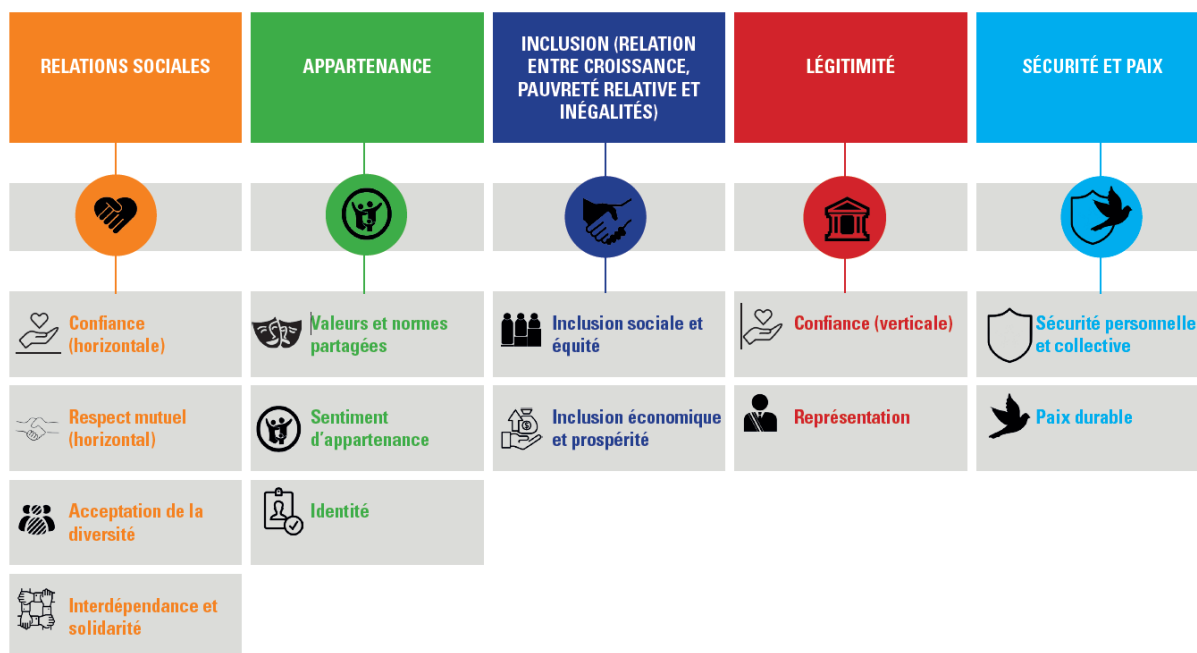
RELATIONS SOCIALES

Confiance (horizontale)

Respect mutuel (horizontal)

Acceptation de la diversité

Interdépendance et solidarité

APPARTENANCE

Valeurs et normes partagées

Sentiment d'appartenance

Identité

INCLUSION (RELATION ENTRE CROISSANCE, PAUVRETÉ RELATIVE ET INÉGALITÉS)

Inclusion sociale et équité

Inclusion économique et prospérité

LÉGITIMITÉ

Confiance (verticale)

Représentation

SÉCURITÉ ET PAIX

Sécurité personnelle et collective

Paix durable